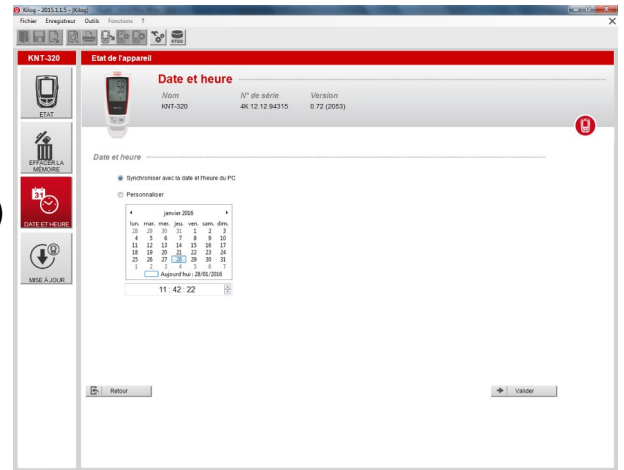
Kilog - 2015.1.1.5 - [Kilog]
Fichier Enregistreur Outils Fonctions ?

KNT-320
Etat de l'appareil

Date et heure
Nom
KNT-320
N° de série
4K.12.12.94315
Version
0.72 (2053)

ETAT
EFFACER LA MÉMOIRE
DATE ET HEURE
MISE À JOUR

Date et heure

Synchroniser avec la date et l'heure du PC
Personnaliser

janvier 2016

| lun. | mar. | mer. | jeu. | ven. | sam. | dim. |
|---|---|---|---|---|---|---|
| 28 | 29 | 30 | 31 | 1 | 2 | 3 |
| 4 | 5 | 6 | 7 | 8 | 9 | 10 |
| 11 | 12 | 13 | 14 | 15 | 16 | 17 |
| 18 | 19 | 20 | 21 | 22 | 23 | 24 |
| 25 | 26 | 27 | 28 | 29 | 30 | 31 |
| 1 | 2 | 3 | 4 | 5 | 6 | 7 |

Aujourd'hui : 28/01/2016

11 : 42 : 22

Retour
Valider